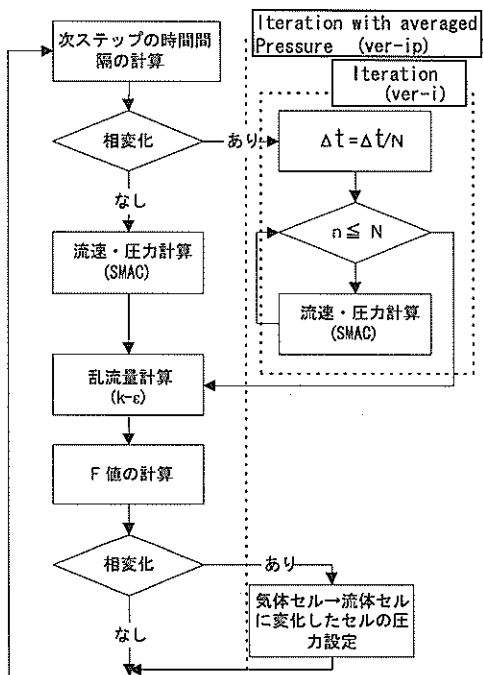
Iteration with averaged Pressure (ver-ip)

Iteration (ver-i)

次ステップの時間間隔の計算

相変化

あり

$\Delta t = \Delta t/N$

なし

$n \leqq N$

流速・圧力計算 (SMAC)

流速・圧力計算 (SMAC)

乱流量計算 (k-ε)

F 値の計算

相変化

あり

気体セル→流体セルに変化したセルの圧力設定

なし